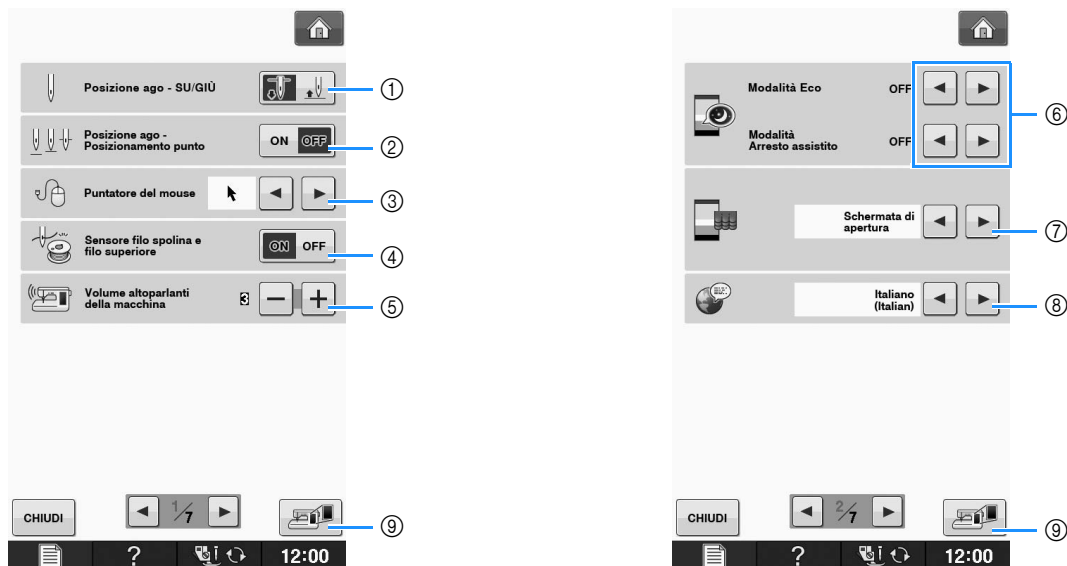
Posizione ago - SU/GIÙ
①

Posizione ago - Posizionamento punto
ON OFF
②

Puntatore del mouse
③

Sensore filo spolina e filo superiore
ON OFF
④

Volume altoparlanti della macchina
3 − +
⑤

CHIUDI
$\frac{1}{7}$
⑨

? 12:00

Modalità Eco
OFF

Modalità Arresto assistito
OFF
⑥

Schermata di apertura
⑦

Italiano (Italian)
⑧

CHIUDI
$\frac{2}{7}$
⑨

? 12:00